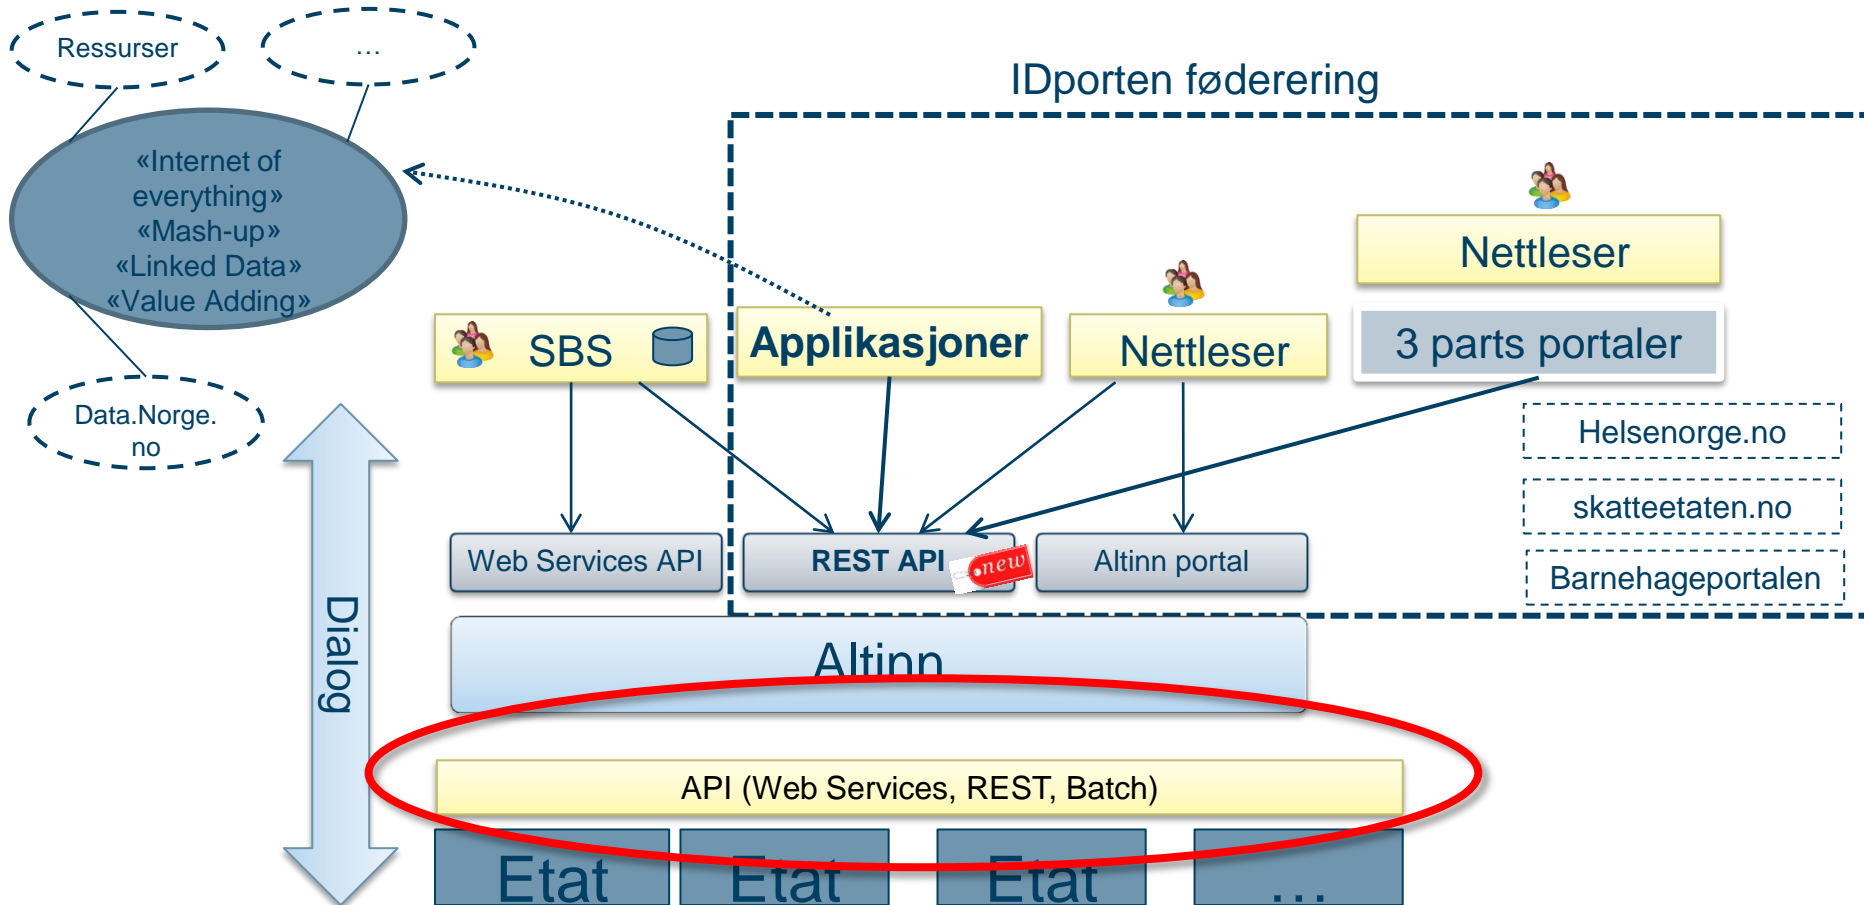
Ressurser

...

IDporten føderering

«Internet of everything»
«Mash-up»
«Linked Data»
«Value Adding»

Data.Norge.no

Nettleser

Nettleser

3 parts portaler

SBS

Applikasjoner

Helsenorge.no

skatteetaten.no

Barnehageportalen

Web Services API

REST API

new

Altinn portal

Dialog

Altinn

API (Web Services, REST, Batch)

Etat

Etat

Etat

...